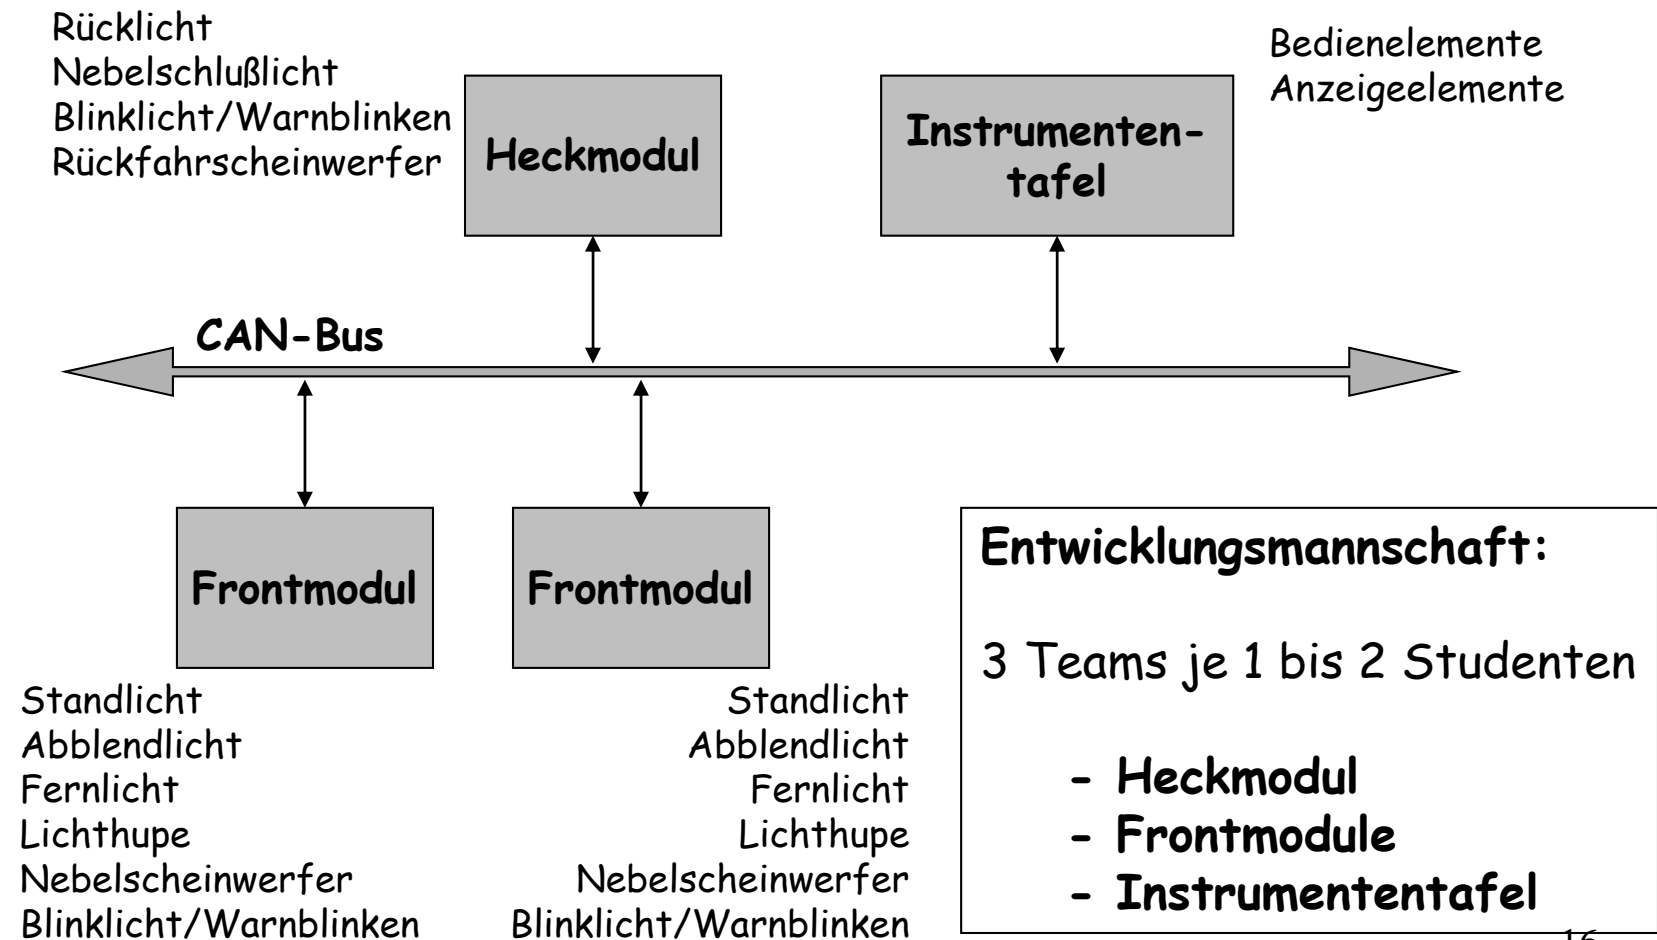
Rücklicht
Nebelschlußlicht
Blinklicht/Warnblinken
Rückfahrscheinwerfer

Heckmodul

Instrumententafel

Bedienelemente
Anzeigeelemente

CAN-Bus

Frontmodul

Frontmodul

Standlicht
Abblendlicht
Fernlicht
Lichthupe
Nebelscheinwerfer
Blinklicht/Warnblinken

Standlicht
Abblendlicht
Fernlicht
Lichthupe
Nebelscheinwerfer
Blinklicht/Warnblinken

Entwicklungsmannschaft:

3 Teams je 1 bis 2 Studenten

- Heckmodul
- Frontmodule
- Instrumententafel

16